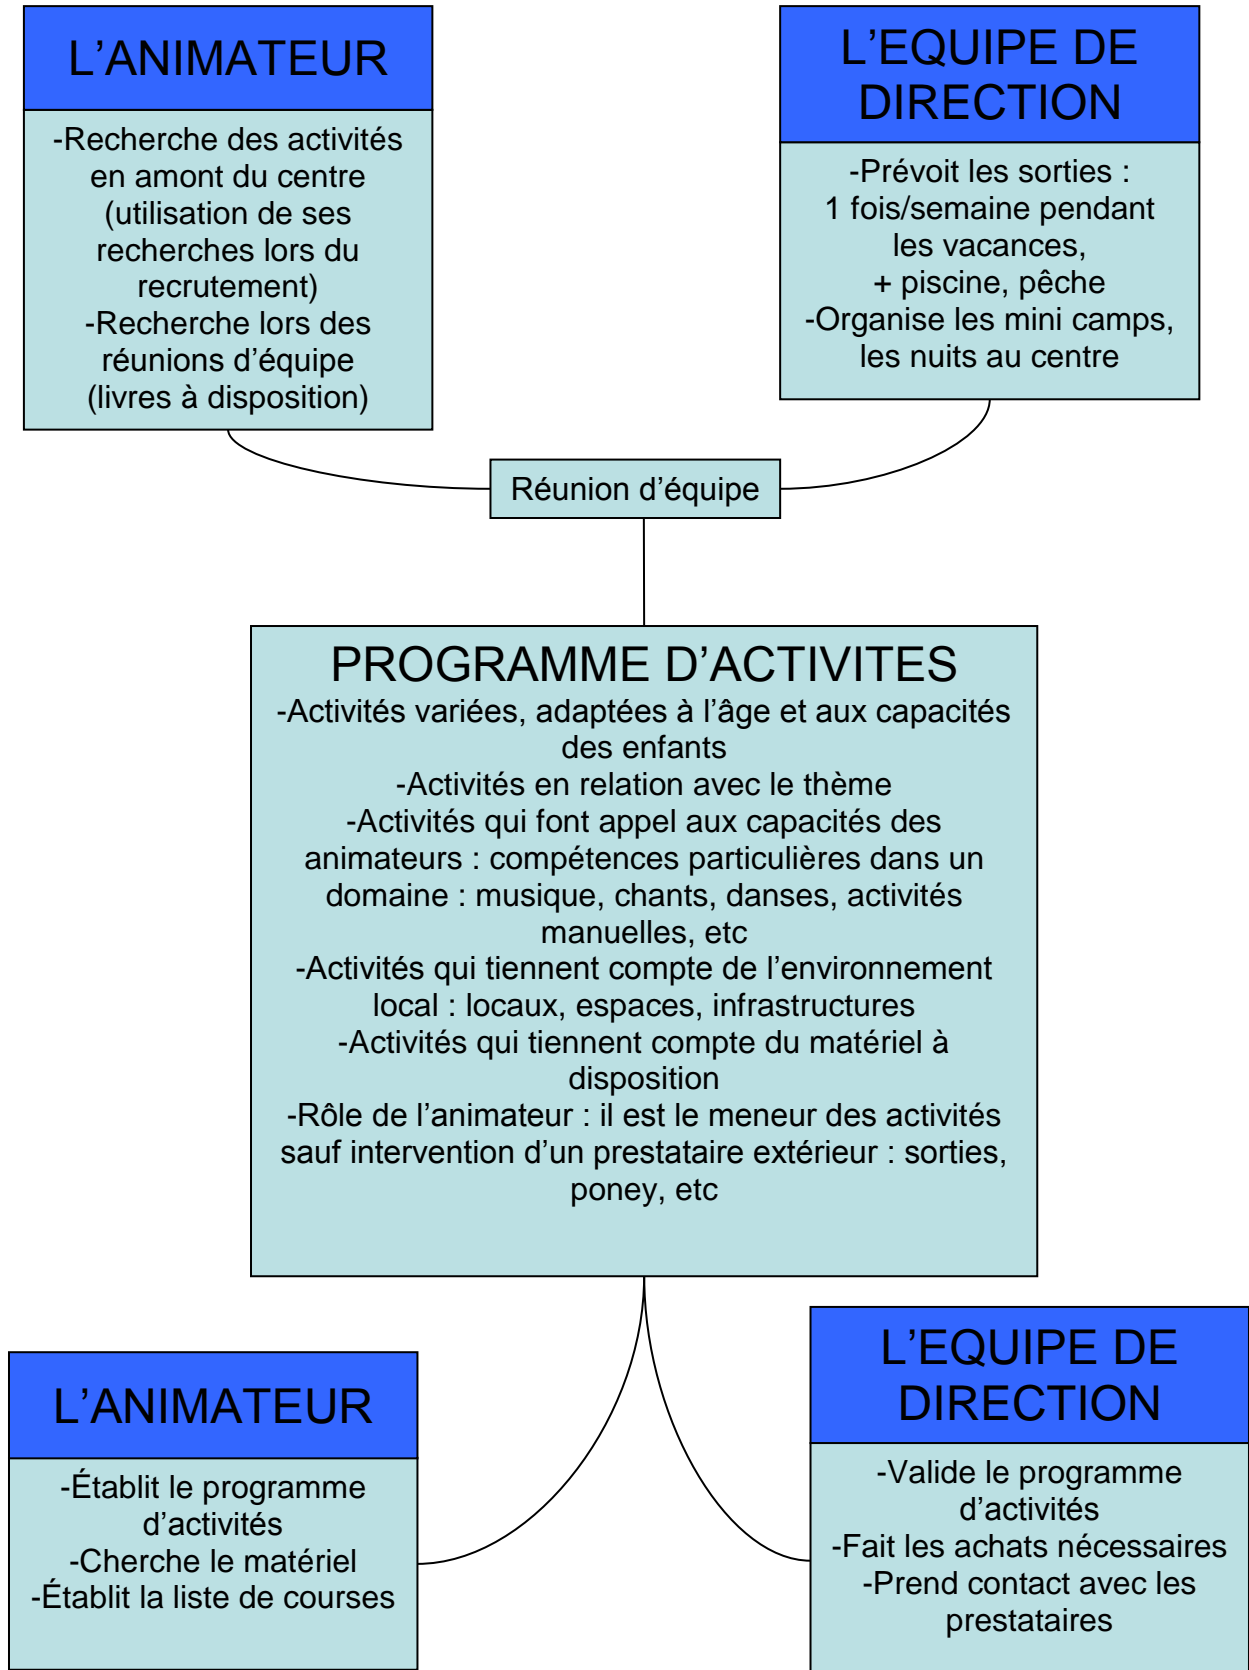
L'ANIMATEUR

-Recherche des activités en amont du centre (utilisation de ses recherches lors du recrutement)
-Recherche lors des réunions d'équipe (livres à disposition)

L'EQUIPE DE DIRECTION

-Prévoit les sorties : 1 fois/semaine pendant les vacances, + piscine, pêche
-Organise les mini camps, les nuits au centre

Réunion d'équipe

PROGRAMME D'ACTIVITES

-Activités variées, adaptées à l'âge et aux capacités des enfants
-Activités en relation avec le thème
-Activités qui font appel aux capacités des animateurs : compétences particulières dans un domaine : musique, chants, danses, activités manuelles, etc
-Activités qui tiennent compte de l'environnement local : locaux, espaces, infrastructures
-Activités qui tiennent compte du matériel à disposition
-Rôle de l'animateur : il est le meneur des activités sauf intervention d'un prestataire extérieur : sorties, poney, etc

L'ANIMATEUR

-Établit le programme d'activités
-Cherche le matériel
-Établit la liste de courses

L'EQUIPE DE DIRECTION

-Valide le programme d'activités
-Fait les achats nécessaires
-Prend contact avec les prestataires